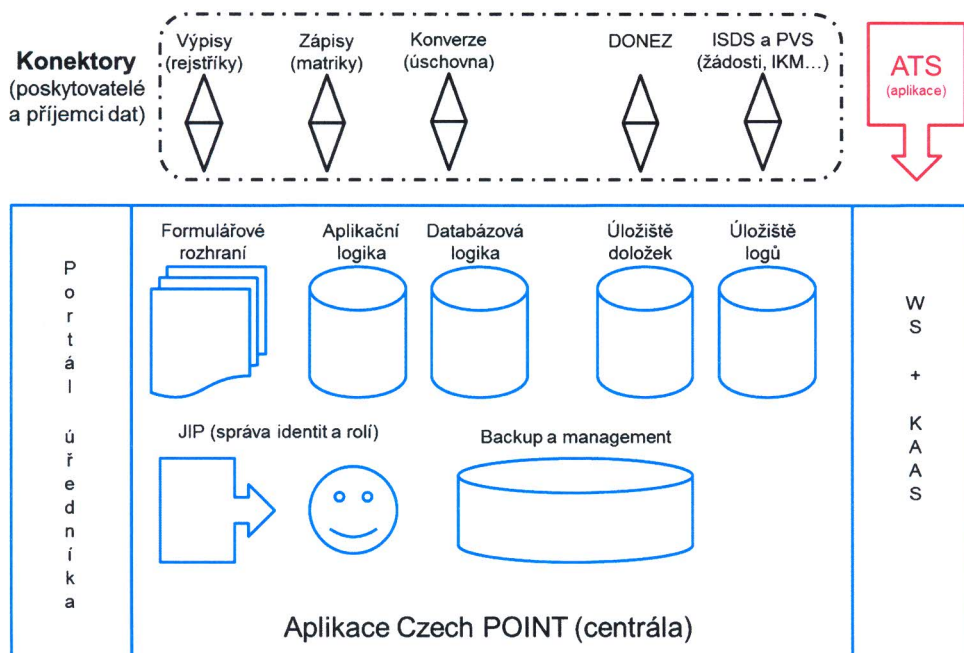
Konektory (poskytovatelé a příjemci dat)

Výpisy (rejstříky)

Zápisy (matriky)

Konverze (úschovna)

DONEZ

ISDS a PVS (žádosti, IKM…)

ATS (aplikace)

Portál úředníka

Formulářové rozhraní

Aplikační logika

Databázová logika

Úložiště doložek

Úložiště logů

JIP (správa identit a rolí)

Backup a management

WS + KAAS

Aplikace Czech POINT (centrála)